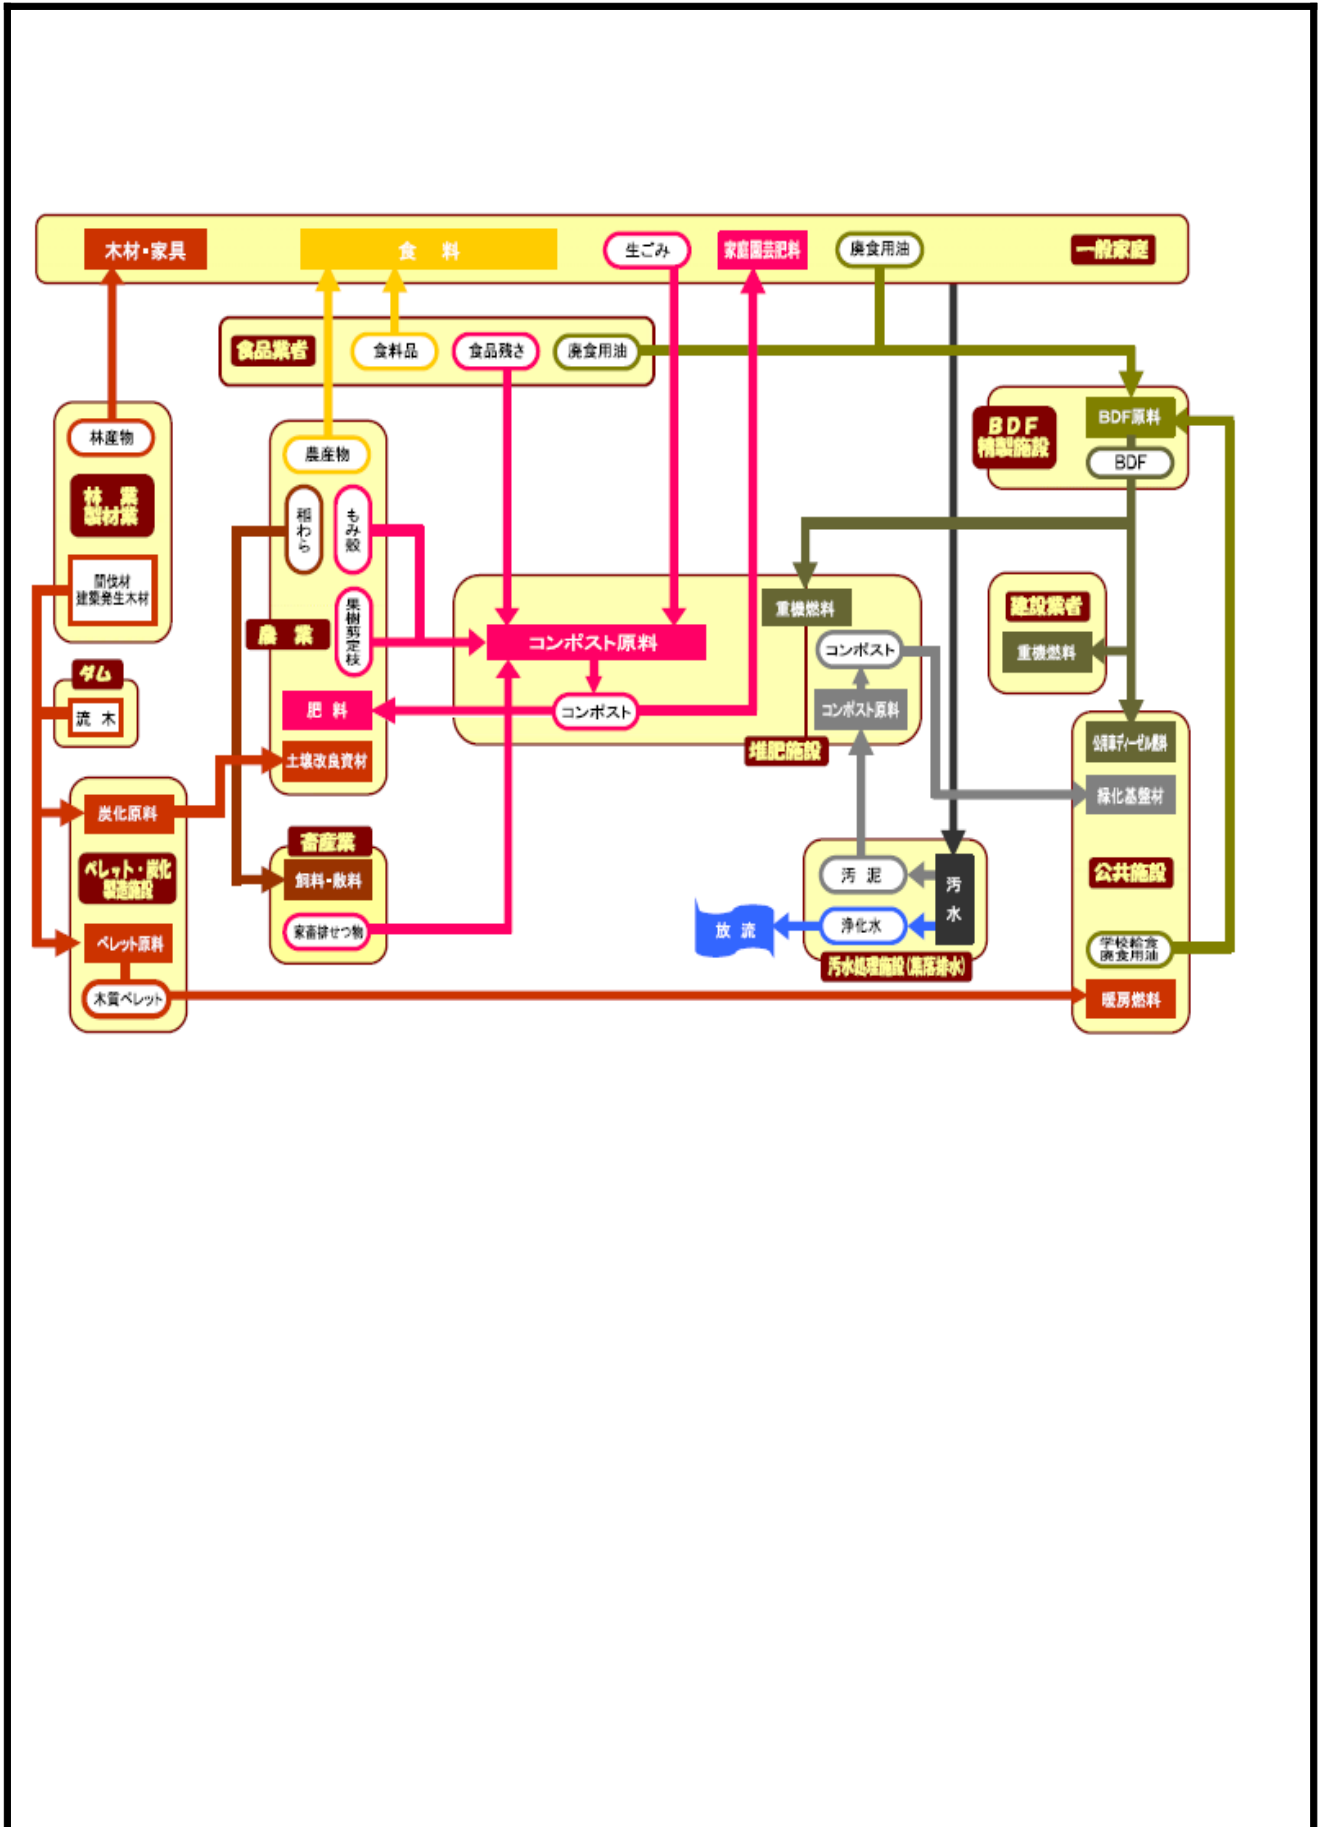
木材・家具

食　料

生ごみ

家庭園芸肥料

廃食用油

一般家庭

食品業者

食料品

食品残さ

廃食用油

BDF精製施設

BDF原料

BDF

林産物

林　業
製材業

間伐材
建築発生木材

農産物

稲わら

もみ殻

果樹剪定枝

農　業

肥　料

土壌改良資材

ダム

流　木

炭化原料

ペレット・炭化製造施設

ペレット原料

木質ペレット

畜産業

飼料・敷料

家畜排せつ物

重機燃料

コンポスト原料

コンポスト

コンポスト

コンポスト原料

堆肥施設

建設業者

重機燃料

公用車ディーゼル燃料

緑化基盤材

公共施設

学校給食廃食用油

暖房燃料

汚　泥

浄化水

汚水

放　流

汚水処理施設（集落排水）